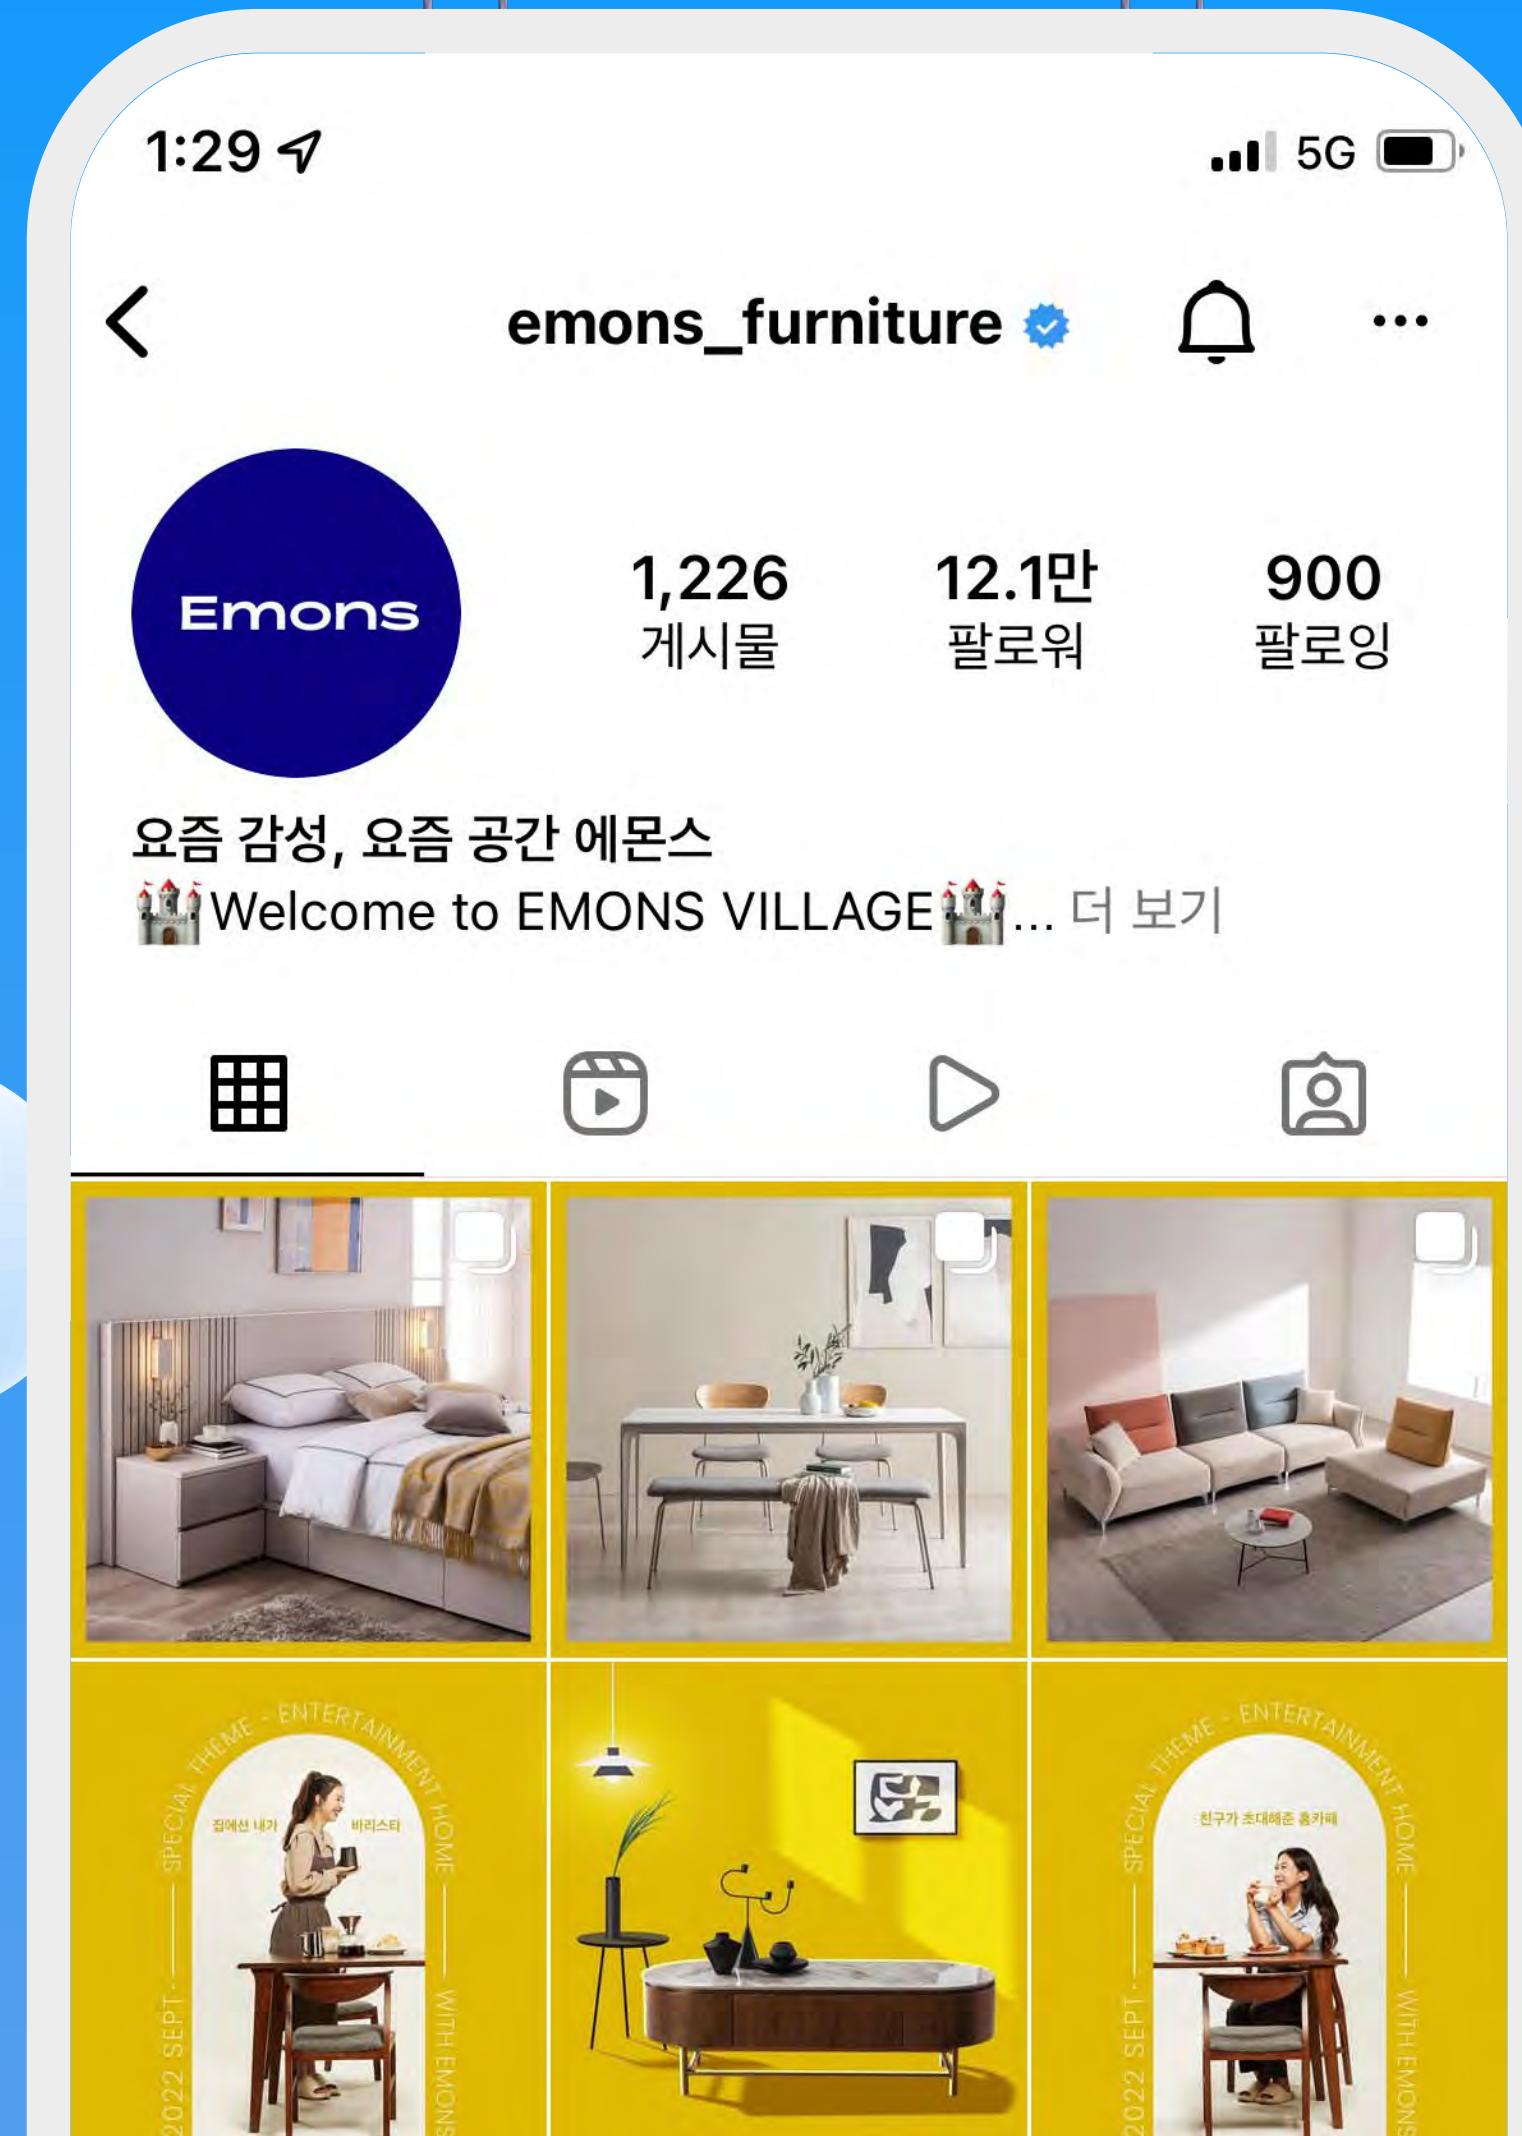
1:29

5G

emons_furniture

Emons

1,226
게시물

12.1만
팔로워

900
팔로잉

요즘 감성, 요즘 공간 에몬스
🏰Welcome to EMONS VILLAGE🏰... 더 보기

SPECIAL THEME - ENTERTAINMENT HOME
2022 SEPT - WITH EMONS
집에선 내가 바리스타

SPECIAL THEME - ENTERTAINMENT HOME
2022 SEPT - WITH EMONS
친구가 초대해준 홈카페